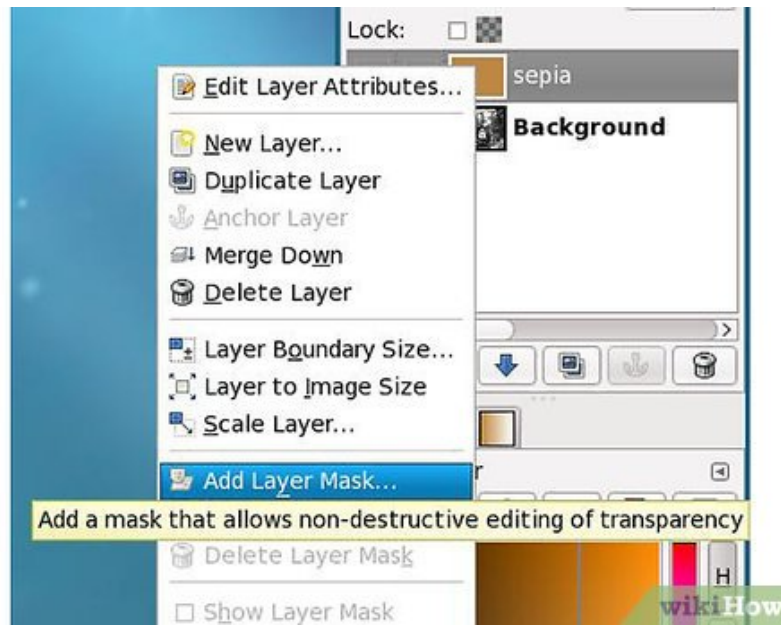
Lock:

sepia

Background

Edit Layer Attributes...

New Layer...

Duplicate Layer

Anchor Layer

Merge Down

Delete Layer

Layer Boundary Size...

Layer to Image Size

Scale Layer...

Add Layer Mask...

Add a mask that allows non-destructive editing of transparency

Delete Layer Mask

Show Layer Mask

r

H

wikiHow